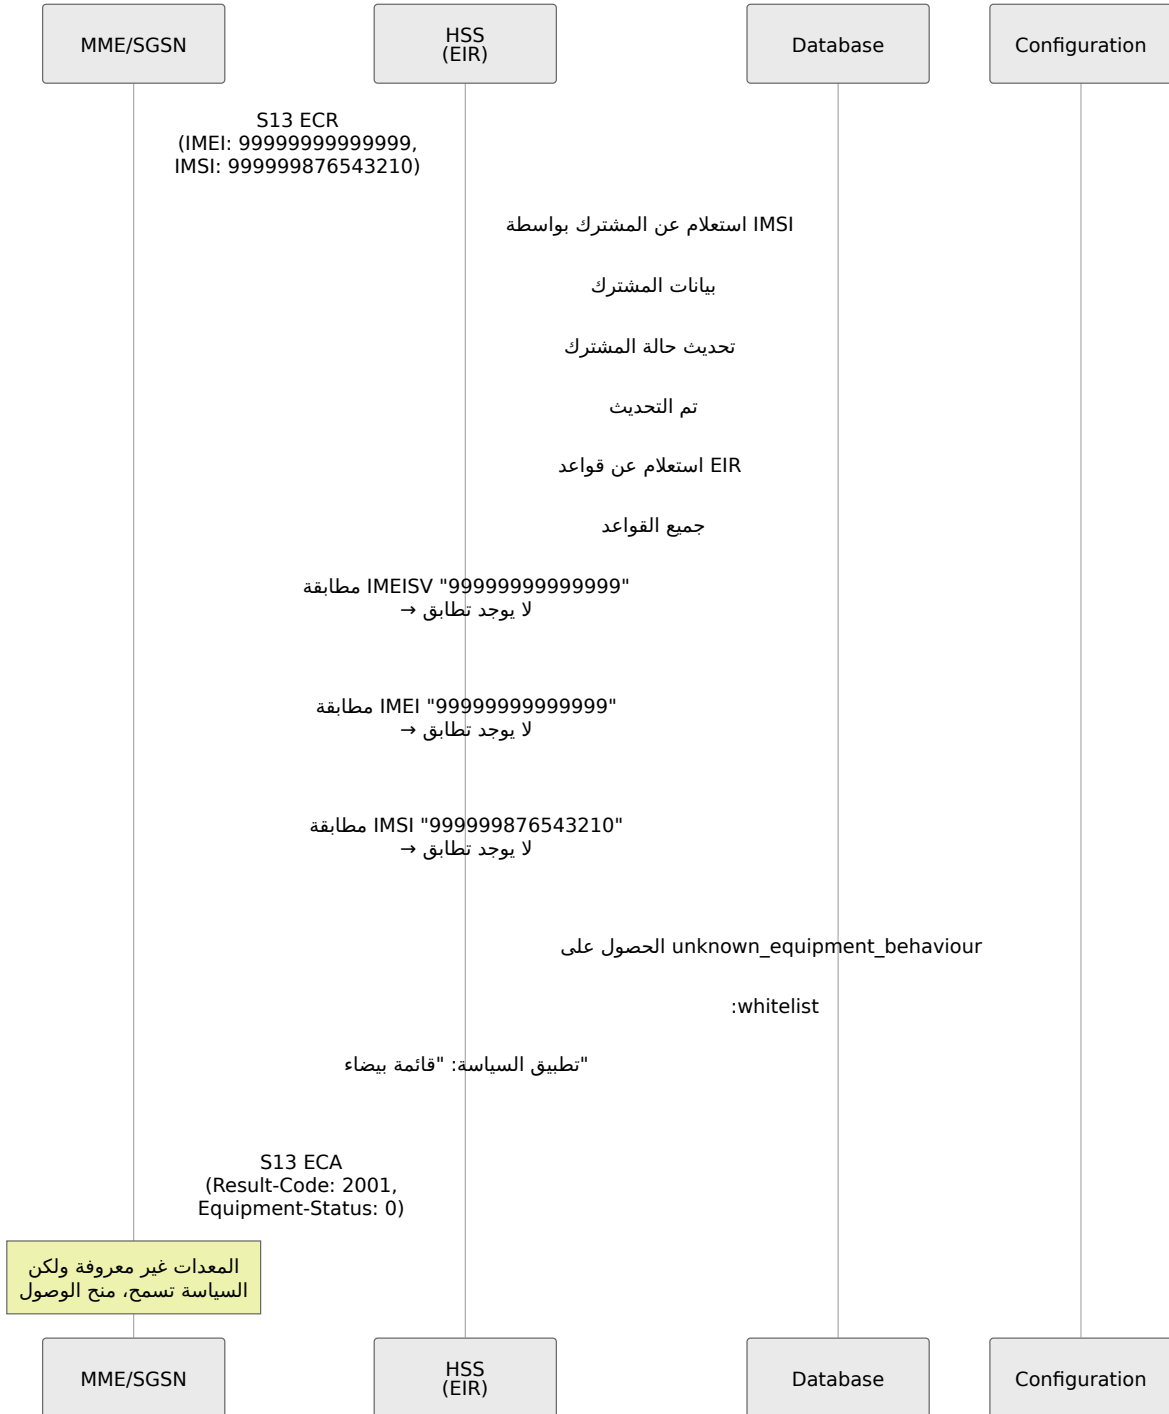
MME/SGSN

HSS
(EIR)

Database

Configuration

S13 ECR
(IMEI: 99999999999999,
IMSI: 999999876543210)

IMSI استعلام عن المشترك بواسطة

بيانات المشترك

تحديث حالة المشترك

تم التحديث

EIR استعلام عن قواعد

جميع القواعد

"99999999999999" IMEISV مطابقة
لا يوجد تطابق →

"99999999999999" IMEI مطابقة
لا يوجد تطابق →

"999999876543210" IMSI مطابقة
لا يوجد تطابق →

unknown_equipment_behaviour الحصول على

:whitelist

"تطبيق السياسة: "قائمة بيضاء

S13 ECA
(Result-Code: 2001,
Equipment-Status: 0)

المعدات غير معروفة ولكن
السياسة تسمح، منح الوصول

MME/SGSN

HSS
(EIR)

Database

Configuration